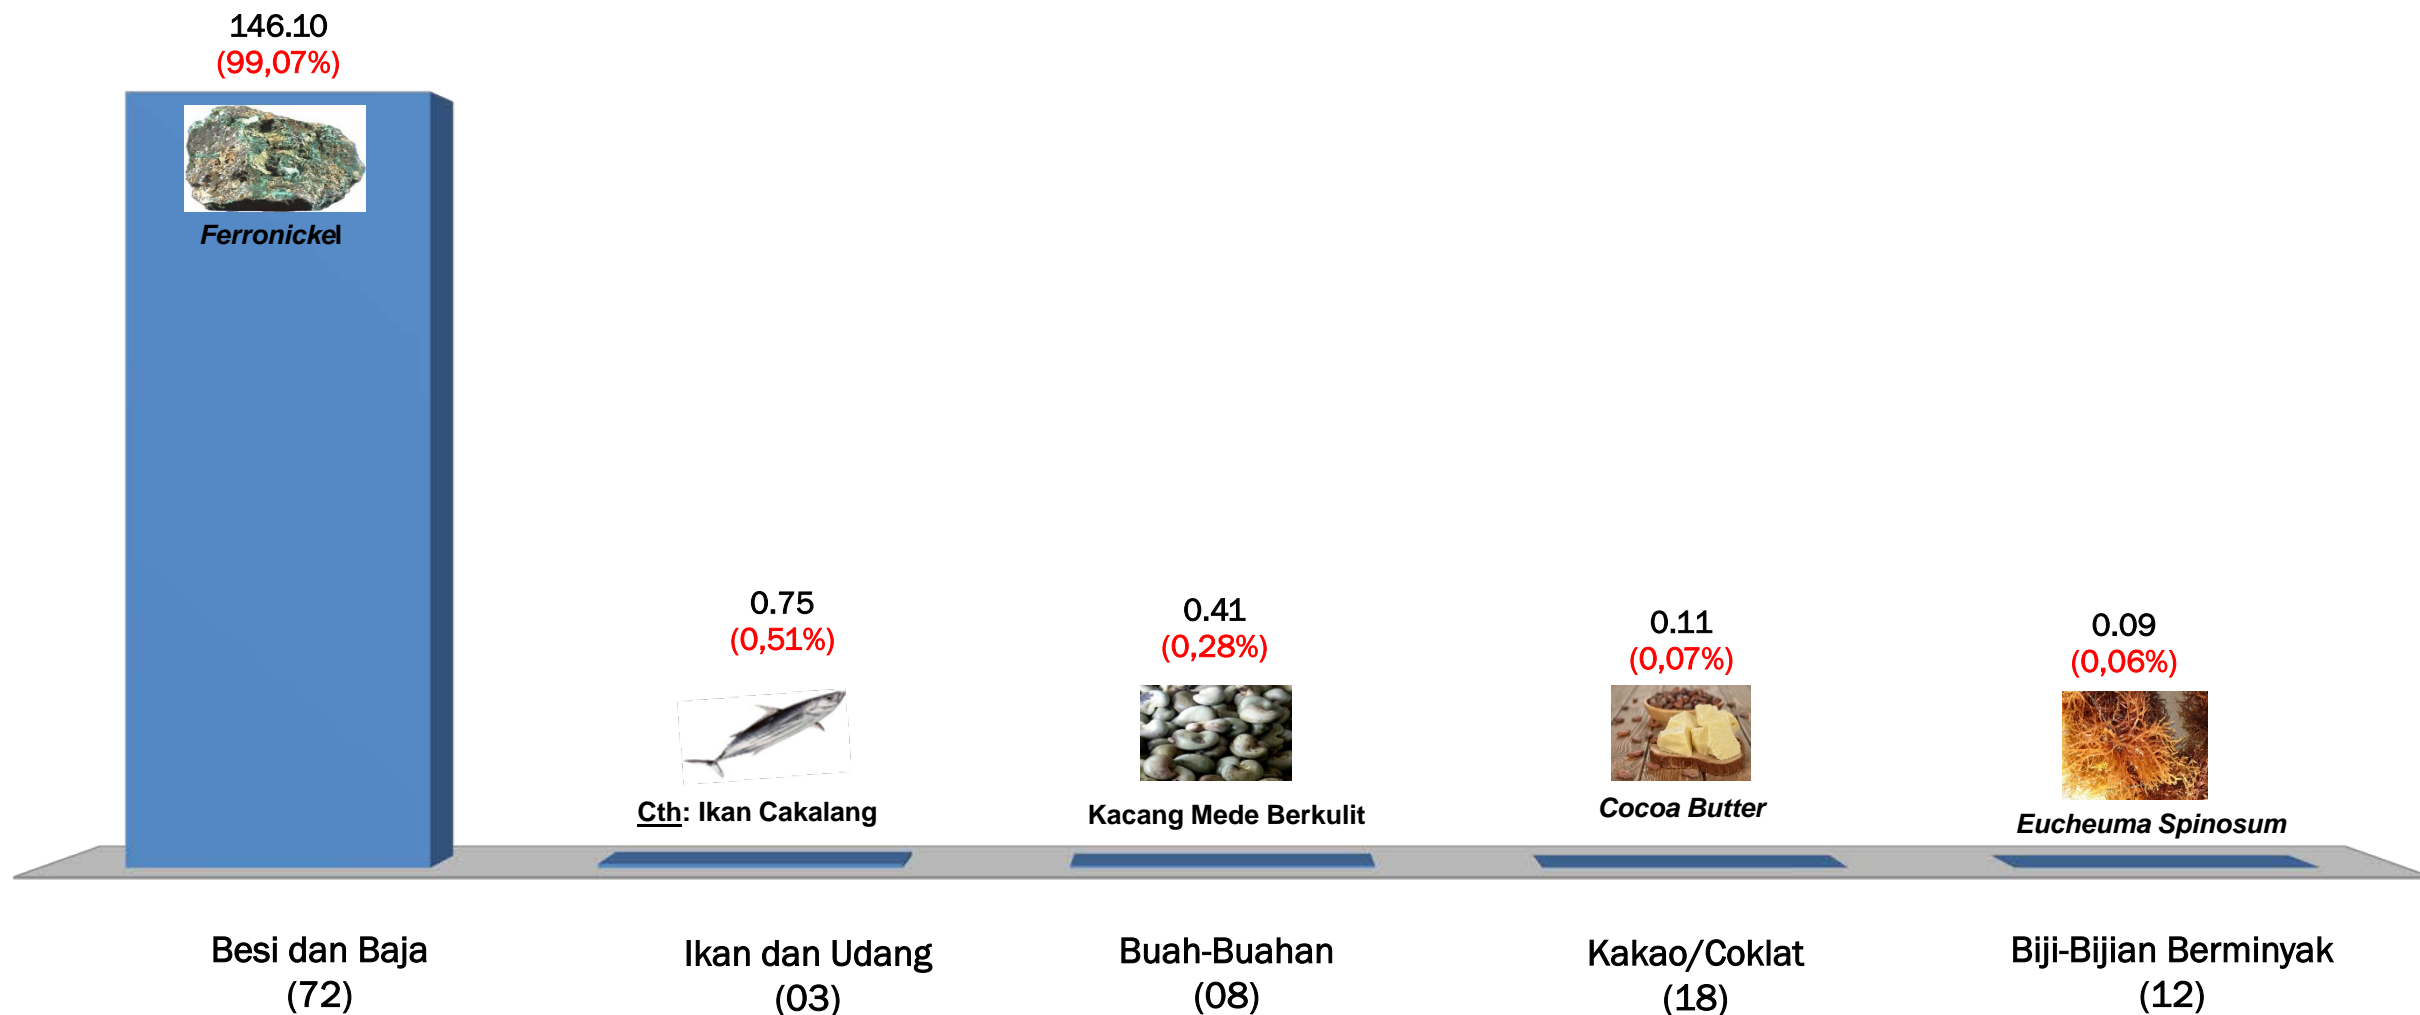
146.10
(99,07%)

Ferronickel

0.75
(0,51%)

Cth: Ikan Cakalang

0.41
(0,28%)

Kacang Mede Berkulit

0.11
(0,07%)

Cocoa Butter

0.09
(0,06%)

Eucheuma Spinosum

Besi dan Baja
(72)

Ikan dan Udang
(03)

Buah-Buahan
(08)

Kakao/Coklat
(18)

Biji-Bijian Berminyak
(12)